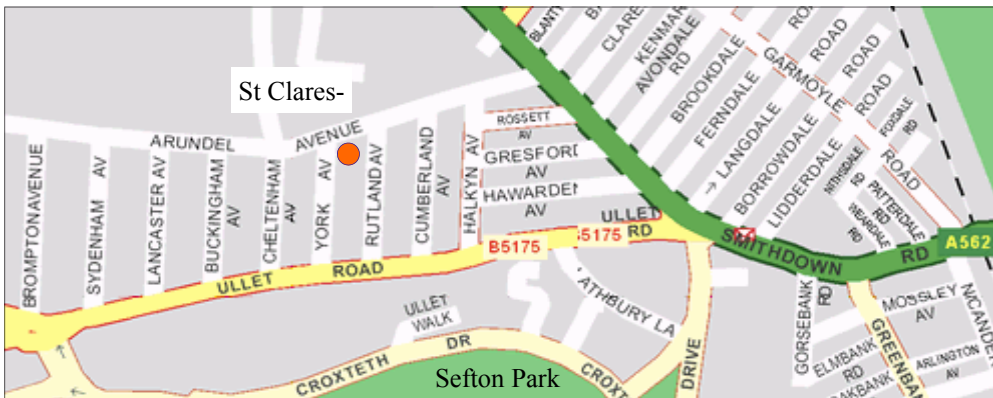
St Clares-

ARUNDEL AVENUE
BROMPTON AVENUE
SYDENHAM AV
LANCASTER AV
BUCKINGHAM AV
CHELTENHAM AV
YORK AV
RUTLAND AV
CUMBERLAND AV
HALKYN AV
ROSSETT AV
GRESFORD AV
HAWARDEN AV
ULLET RD
B5175
5175
ULLET ROAD
ULLET WALK
CROXTETH DR
CROXT
Sefton Park
ATHBURY LA
DRIVE
BLANT
CLARE
KENMAR
AVONDALE RD
BROOKDALE
FERNDALE
LANGDALE
BORROWDALE
LIDDERDALE
GARMOYLE
ROAD
ROAD
ROAD
ROAD
FOXDALE RD
NITHSDALE RD
PATTERDALE RD
WEARDALE RD
SMITHDOWN RD
A562
GORSEBANK RD
GREENBA
MOSSLEY AV
ELMBANK RD
OAKBANK
ARLINGTON AV
NCANDE